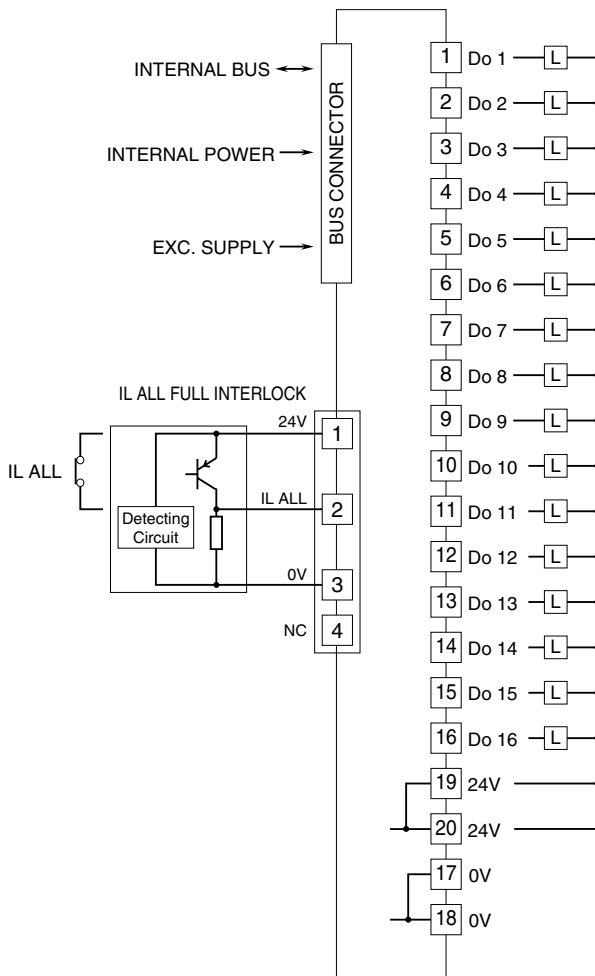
INTERNAL BUS

INTERNAL POWER

EXC. SUPPLY

BUS CONNECTOR

1 Do 1 L
2 Do 2 L
3 Do 3 L
4 Do 4 L
5 Do 5 L
6 Do 6 L
7 Do 7 L
8 Do 8 L
9 Do 9 L
10 Do 10 L
11 Do 11 L
12 Do 12 L
13 Do 13 L
14 Do 14 L
15 Do 15 L
16 Do 16 L
19 24V
20 24V
17 0V
18 0V

IL ALL FULL INTERLOCK

IL ALL

Detecting Circuit

24V 1
IL ALL 2
0V 3
NC 4